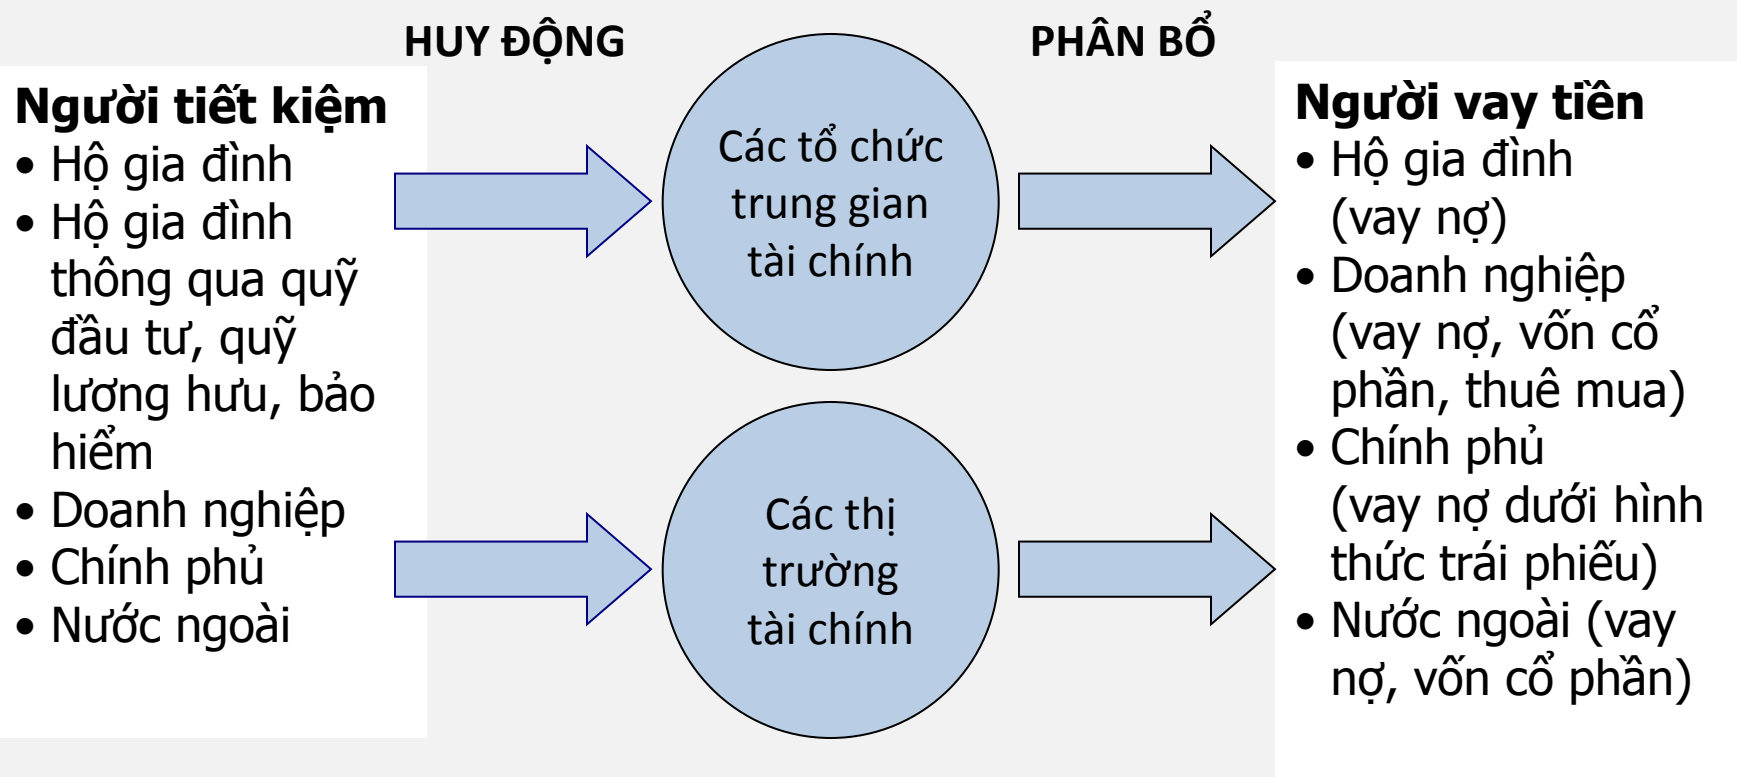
HUY ĐỘNG

PHÂN BỔ

**Người tiết kiệm**
• Hộ gia đình
• Hộ gia đình thông qua quỹ đầu tư, quỹ lương hưu, bảo hiểm
• Doanh nghiệp
• Chính phủ
• Nước ngoài

Các tổ chức trung gian tài chính

Các thị trường tài chính

**Người vay tiền**
• Hộ gia đình (vay nợ)
• Doanh nghiệp (vay nợ, vốn cổ phần, thuê mua)
• Chính phủ (vay nợ dưới hình thức trái phiếu)
• Nước ngoài (vay nợ, vốn cổ phần)